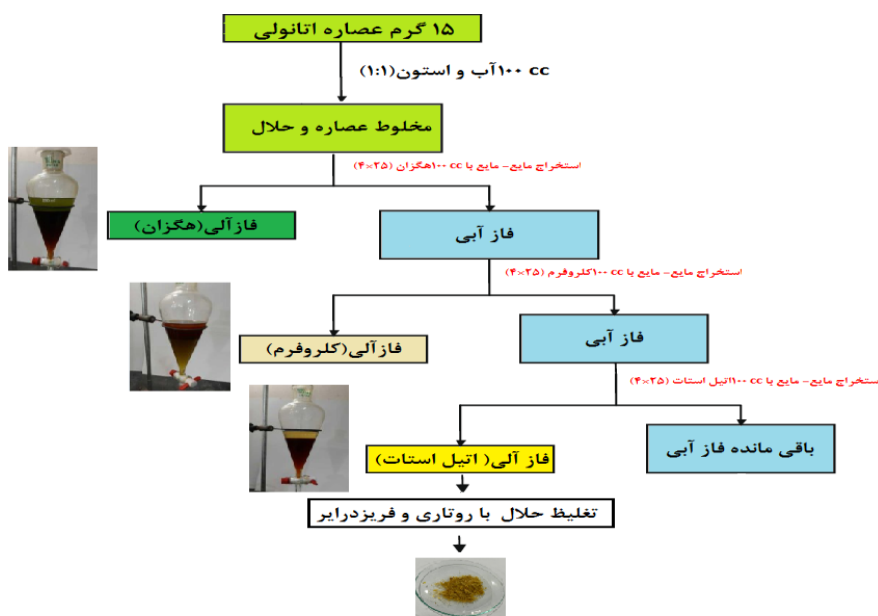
۱۵ گرم عصاره اتانولی

۱۰۰ cc آب و استون(۱:۱)

مخلوط عصاره و حلال

استخراج مایع- مایع با ۱۰۰ cc هگزان (۲۵×۴)

فازآلی(هگزان)

فاز آبی

استخراج مایع- مایع با ۱۰۰ cc کلروفرم (۲۵×۴)

فازآلی(کلروفرم)

فاز آبی

استخراج مایع- مایع با ۱۰۰ cc اتیل استات (۲۵×۴)

فاز آلی( اتیل استات)

باقی مانده فاز آبی

تغلیظ حلال با روتاری و فریزدرایر